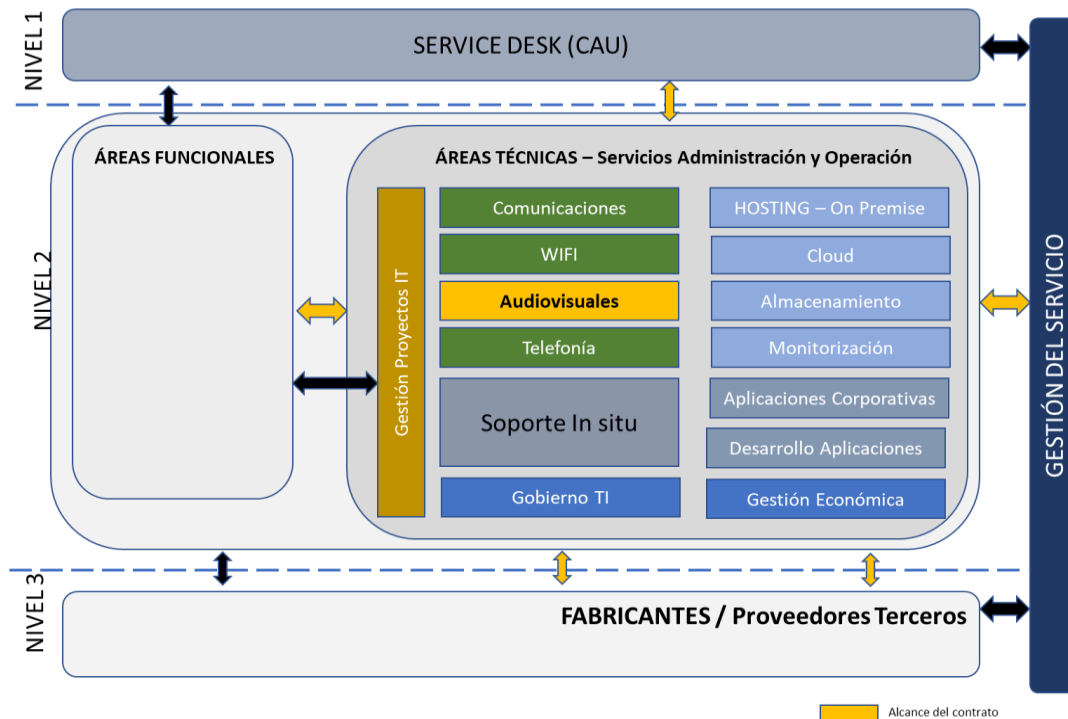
NIVEL 1

SERVICE DESK (CAU)

NIVEL 2

ÁREAS FUNCIONALES

ÁREAS TÉCNICAS – Servicios Administración y Operación

Gestión Proyectos IT

Comunicaciones

WIFI

Audiovisuales

Telefonía

Soporte In situ

Gobierno TI

HOSTING – On Premise

Cloud

Almacenamiento

Monitorización

Aplicaciones Corporativas

Desarrollo Aplicaciones

Gestión Económica

NIVEL 3

FABRICANTES / Proveedores Terceros

GESTIÓN DEL SERVICIO

Alcance del contrato